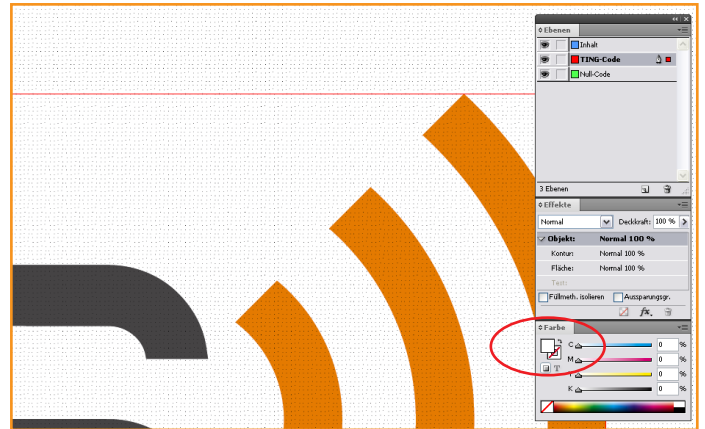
Ebenen
Inhalt
TING-Code
Null-Code
3 Ebenen
Effekte
Normal
Deckkraft: 100 %
Objekt: Normal 100 %
Kontur: Normal 100 %
Fläche: Normal 100 %
Text:
Füllmeth. isolieren
Aussparungsgr.
Farbe
C 0 %
M 0 %
Y 0 %
K 0 %